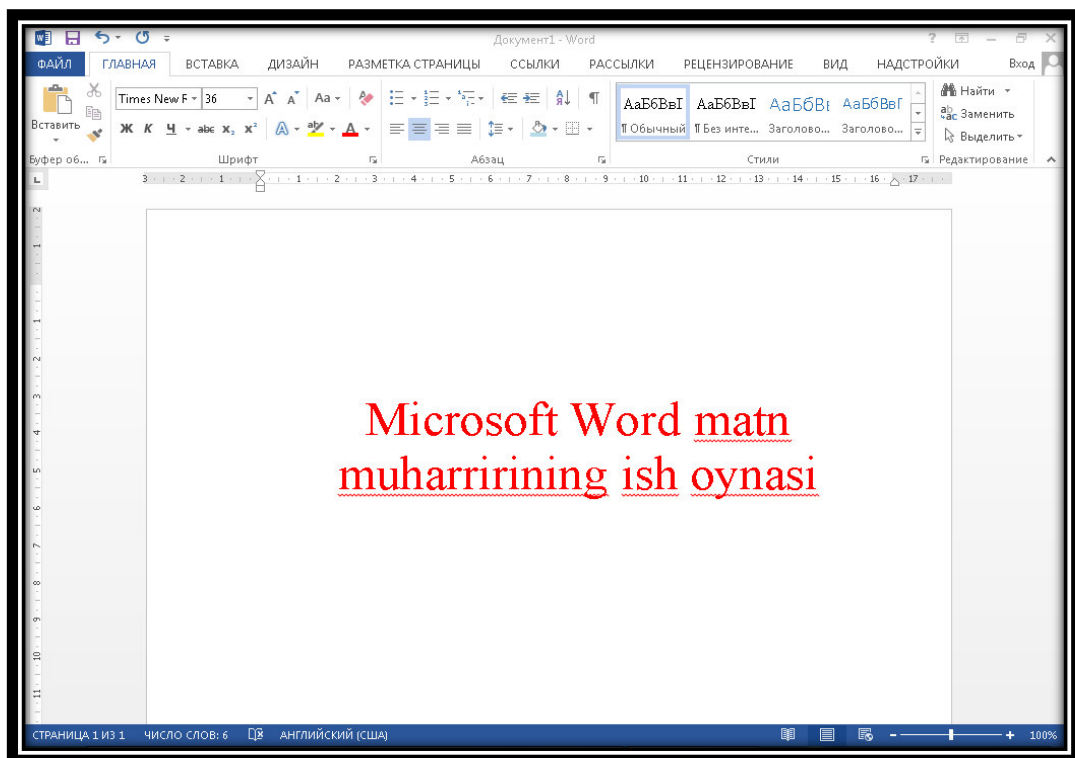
Документ1 - Word

ФАЙЛ ГЛАВНАЯ ВСТАВКА ДИЗАЙН РАЗМЕТКА СТРАНИЦЫ ССЫЛКИ РАССЫЛКИ РЕЦЕНЗИРОВАНИЕ ВИД НАДСТРОЙКИ Вход

Вставить
Буфер об...
Times New F 36
Ж К Ч abc $x_2$ $x^2$
Шрифт
Абзац
АаБбВвІ АаБбВвІ АаБбВı АаБбВвГ
¶ Обычный ¶ Без инте... Заголово... Заголово...
Стили
Найти
Заменить
Выделить
Редактирование

Microsoft Word matn muharririning ish oynasi

СТРАНИЦА 1 ИЗ 1 ЧИСЛО СЛОВ: 6 АНГЛИЙСКИЙ (США) 100%